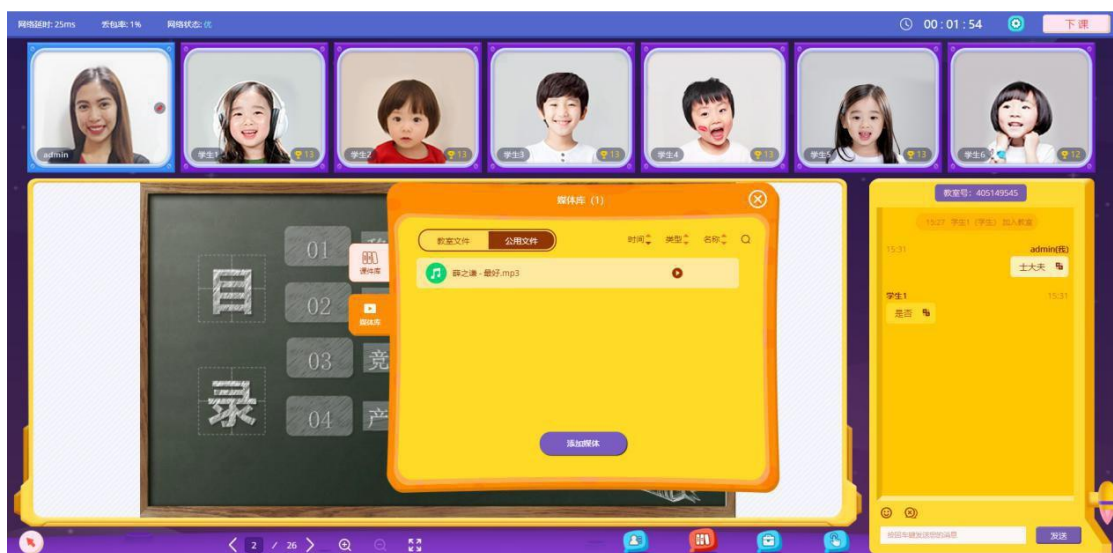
网络延时: 25ms 丢包率: 1% 网络状态: 优

00:01:54

下课

admin

学生1 13

学生2 13

学生3 13

学生4 13

学生5 13

学生6 12

目

录

01

02

03 竞

04 产

课件库

媒体库

媒体库 (1)

教室文件 公用文件

时间 类型 名称

薛之谦 - 最好.mp3

添加媒体

教室号: 405149545

15:27 学生1 (学生) 加入教室

15:31

admin(我)

士大夫

学生1

15:31

是否

按回车键发送您的消息

发送

2 / 26